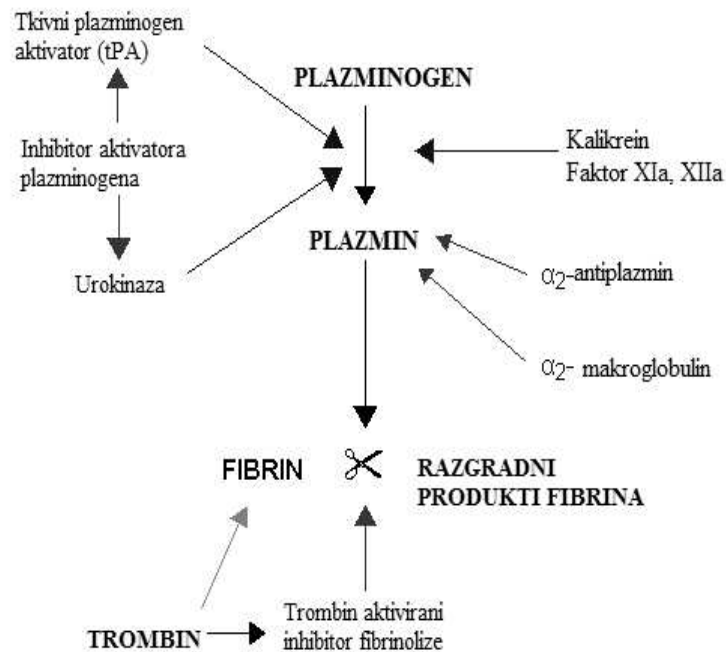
Tkivni plazminogen aktivator (tPA)

PLAZMINOGEN

Inhibitor aktivatora plazminogena

Kalikrein
Faktor XIa, XIIa

PLAZMIN

Urokinaza

$\alpha_2$-antiplazmin

$\alpha_2$- makroglobulin

FIBRIN

RAZGRADNI PRODUKTI FIBRINA

TROMBIN

Trombin aktivirani inhibitor fibrinolize